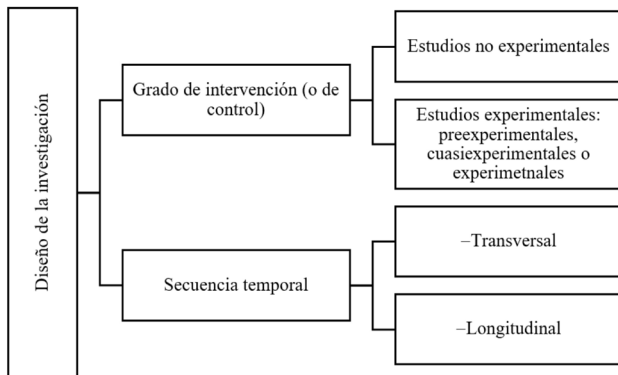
Diseño de la investigación

Grado de intervención (o de control)

Estudios no experimentales

Estudios experimentales: preexperimentales, cuasiexperimentales o experimetnales

Secuencia temporal

–Transversal

–Longitudinal